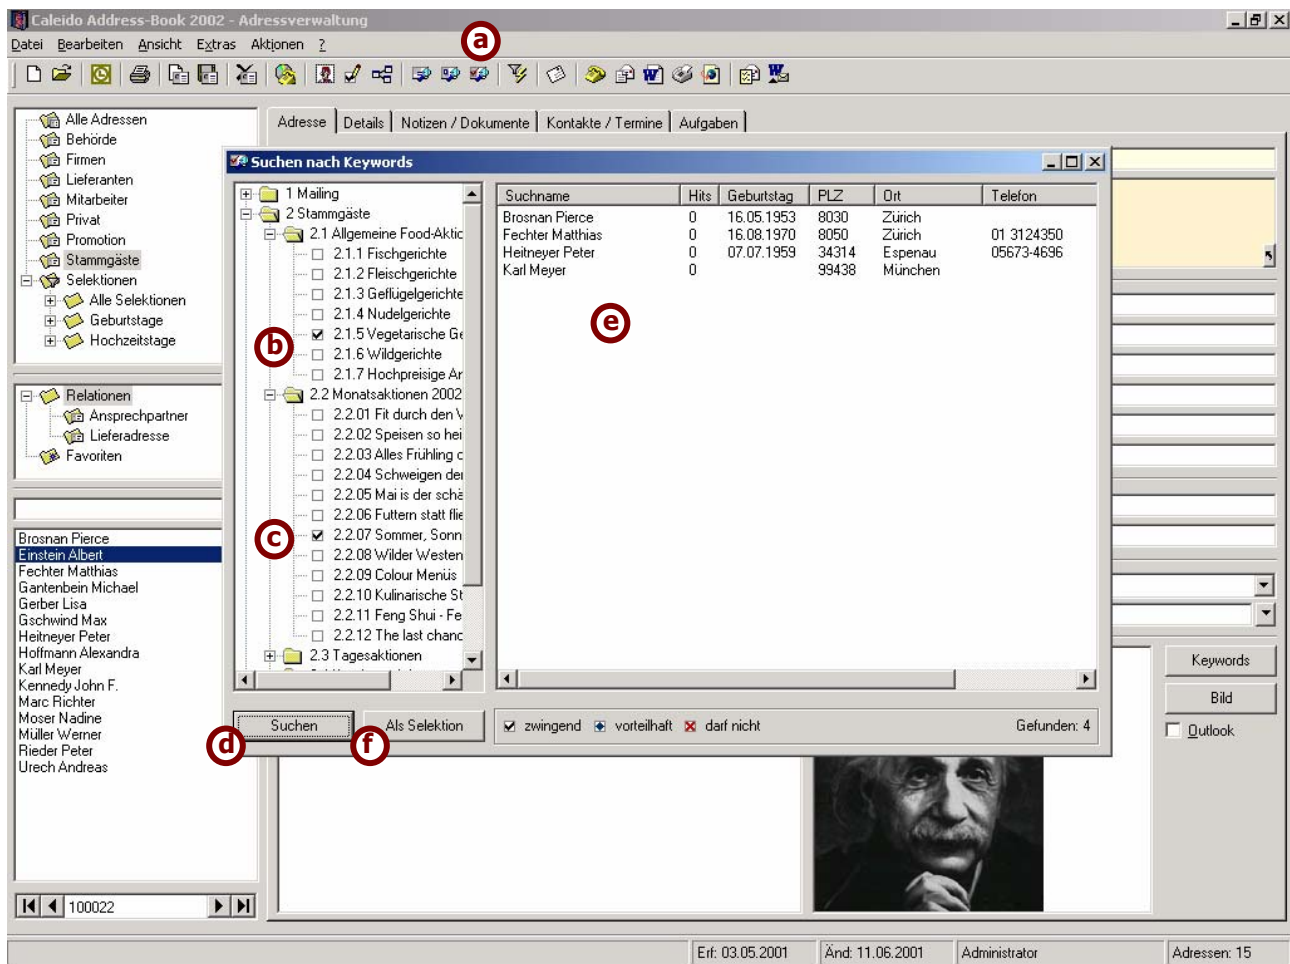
Caleido Address-Book 2002 - Adressverwaltung

Datei Bearbeiten Ansicht Extras Aktionen ?

a

Alle Adressen
Behörde
Firmen
Lieferanten
Mitarbeiter
Privat
Promotion
Stammgäste
Selektionen
Alle Selektionen
Geburtstage
Hochzeitstage

Relationen
Ansprechpartner
Lieferadresse
Favoriten

Brosnan Pierce
Einstein Albert
Fechter Matthias
Gantenbein Michael
Gerber Lisa
Gschwind Max
Heitneyer Peter
Hoffmann Alexandra
Karl Meyer
Kennedy John F.
Marc Richter
Moser Nadine
Müller Werner
Rieder Peter
Urech Andreas

100022

Adresse | Details | Notizen / Dokumente | Kontakte / Termine | Aufgaben

Suchen nach Keywords

1 Mailing
2 Stammgäste
2.1 Allgemeine Food-Aktic
2.1.1 Fischgerichte
2.1.2 Fleischgerichte
2.1.3 Geflügelgerichte
2.1.4 Nudelgerichte
2.1.5 Vegetarische Ge
2.1.6 Wildgerichte
2.1.7 Hochpreisige Ar
2.2 Monatsaktionen 2002
2.2.01 Fit durch den V
2.2.02 Speisen so hei
2.2.03 Alles Frühling c
2.2.04 Schweigen dei
2.2.05 Mai is der schö
2.2.06 Futtern statt flie
2.2.07 Sommer, Sonn
2.2.08 Wilder Westen
2.2.09 Colour Menüs
2.2.10 Kulinarische St
2.2.11 Feng Shui - Fe
2.2.12 The last chanc
2.3 Tagesaktionen

b

c

| Suchname | Hits | Geburtstag | PLZ | Ort | Telefon |
|---|---|---|---|---|---|
| Brosnan Pierce | 0 | 16.05.1953 | 8030 | Zürich | |
| Fechter Matthias | 0 | 16.08.1970 | 8050 | Zürich | 01 3124350 |
| Heitneyer Peter | 0 | 07.07.1959 | 34314 | Espenau | 05673-4696 |
| Karl Meyer | 0 | | 99438 | München | |

e

Suchen
Als Selektion
d
f

zwingend vorteilhaft darf nicht Gefunden: 4

Keywords
Bild
Outlook

Erf: 03.05.2001 Änd: 11.06.2001 Administrator Adressen: 15